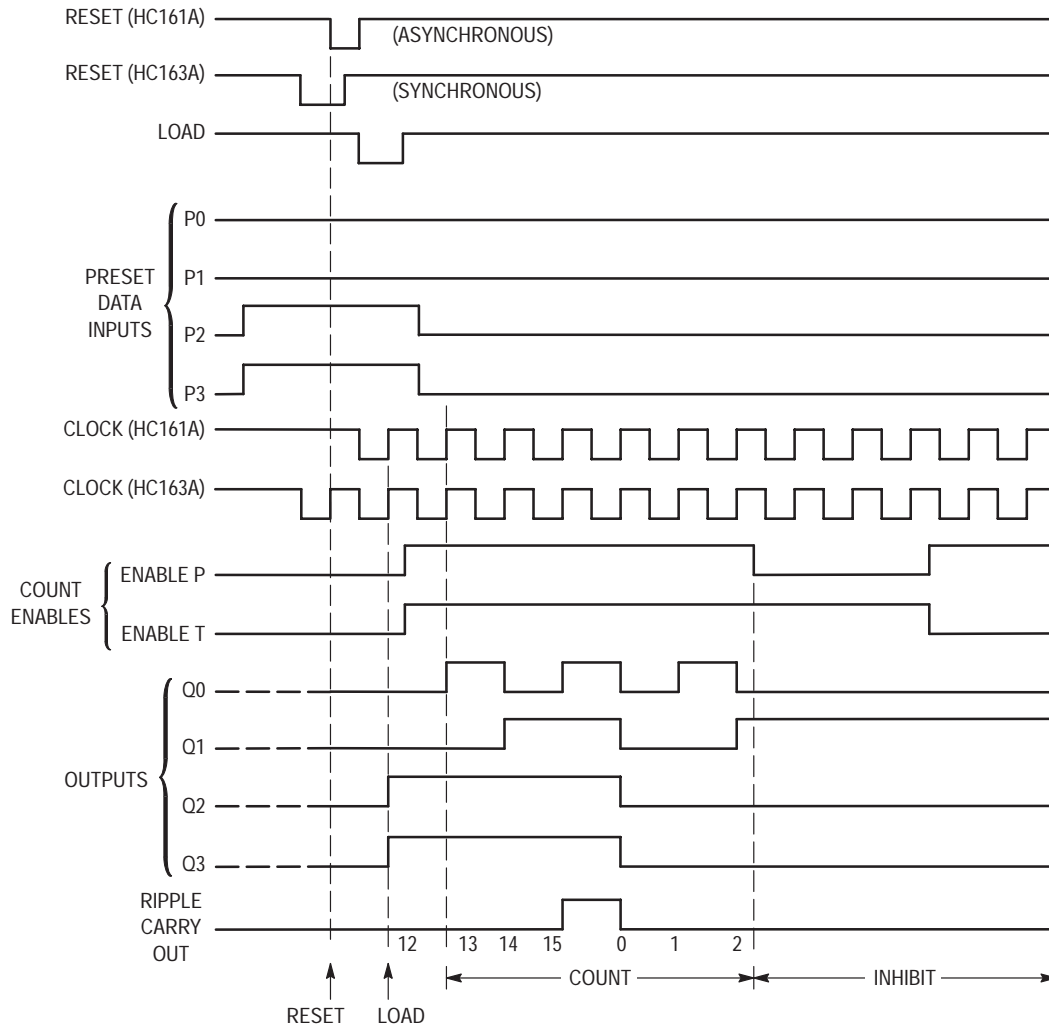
RESET (HC161A)
(ASYNCHRONOUS)
RESET (HC163A)
(SYNCHRONOUS)
LOAD

PRESET DATA INPUTS
P0
P1
P2
P3

CLOCK (HC161A)
CLOCK (HC163A)

COUNT ENABLES
ENABLE P
ENABLE T

OUTPUTS
Q0
Q1
Q2
Q3

RIPPLE CARRY OUT

12 13 14 15 0 1 2

COUNT
INHIBIT

RESET
LOAD